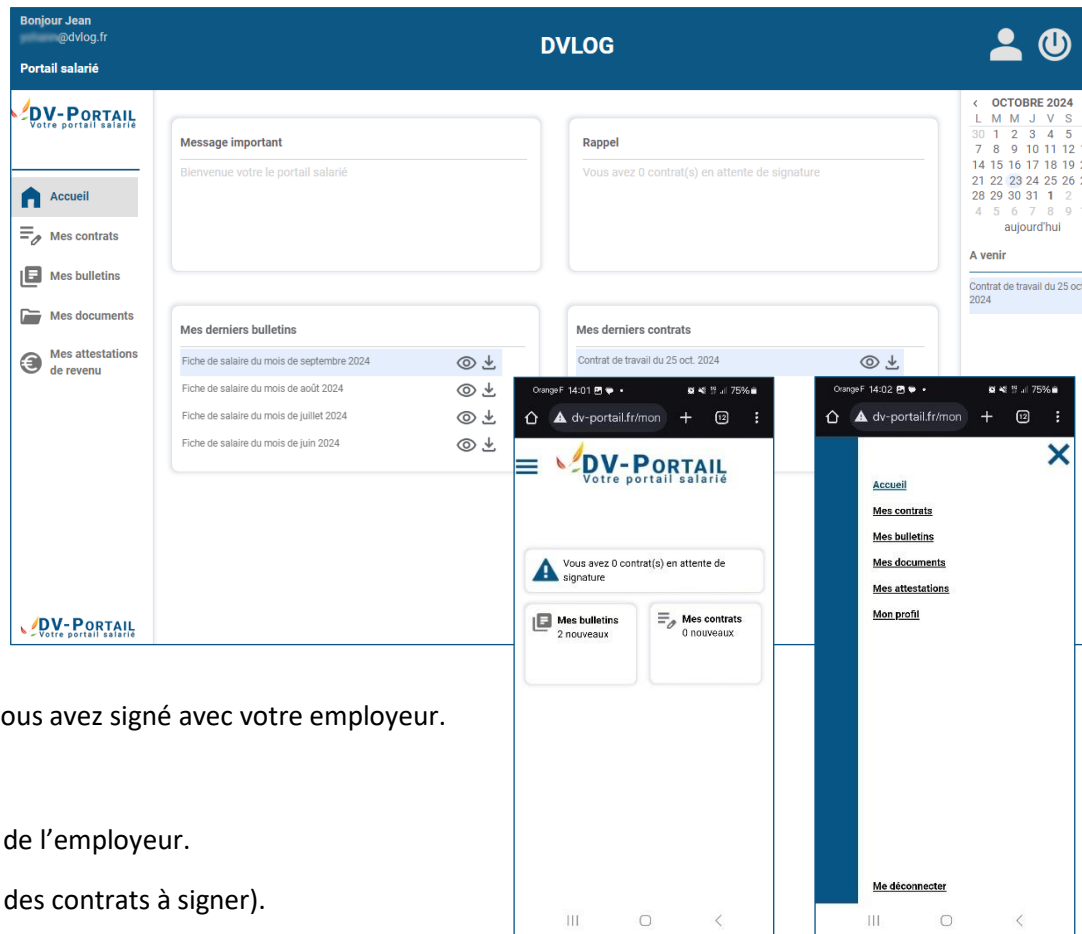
Bonjour Jean
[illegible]@dvlog.fr
Portail salarié

DVLOG

DV-PORTAIL
Votre portail salarié

Accueil
Mes contrats
Mes bulletins
Mes documents
Mes attestations de revenu

DV-PORTAIL
Votre portail salarié

Message important
Bienvenue votre le portail salarié

Rappel
Vous avez 0 contrat(s) en attente de signature

Mes derniers bulletins
Fiche de salaire du mois de septembre 2024
Fiche de salaire du mois de août 2024
Fiche de salaire du mois de juillet 2024
Fiche de salaire du mois de juin 2024

Mes derniers contrats
Contrat de travail du 25 oct. 2024

‹ OCTOBRE 2024
L M M J V S
30 1 2 3 4 5
7 8 9 10 11 12
14 15 16 17 18 19
21 22 23 24 25 26
28 29 30 31 1 2
4 5 6 7 8 9
aujourd'hui

A venir
Contrat de travail du 25 oct 2024

Orange F 14:01 75%
dv-portail.fr/mon 12
DV-PORTAIL
Votre portail salarié
Vous avez 0 contrat(s) en attente de signature
Mes bulletins
2 nouveaux
Mes contrats
0 nouveaux

Orange F 14:02 75%
dv-portail.fr/mon 12
Accueil
Mes contrats
Mes bulletins
Mes documents
Mes attestations
Mon profil
Me déconnecter

ous avez signé avec votre employeur.

de l'employeur.

des contrats à signer).